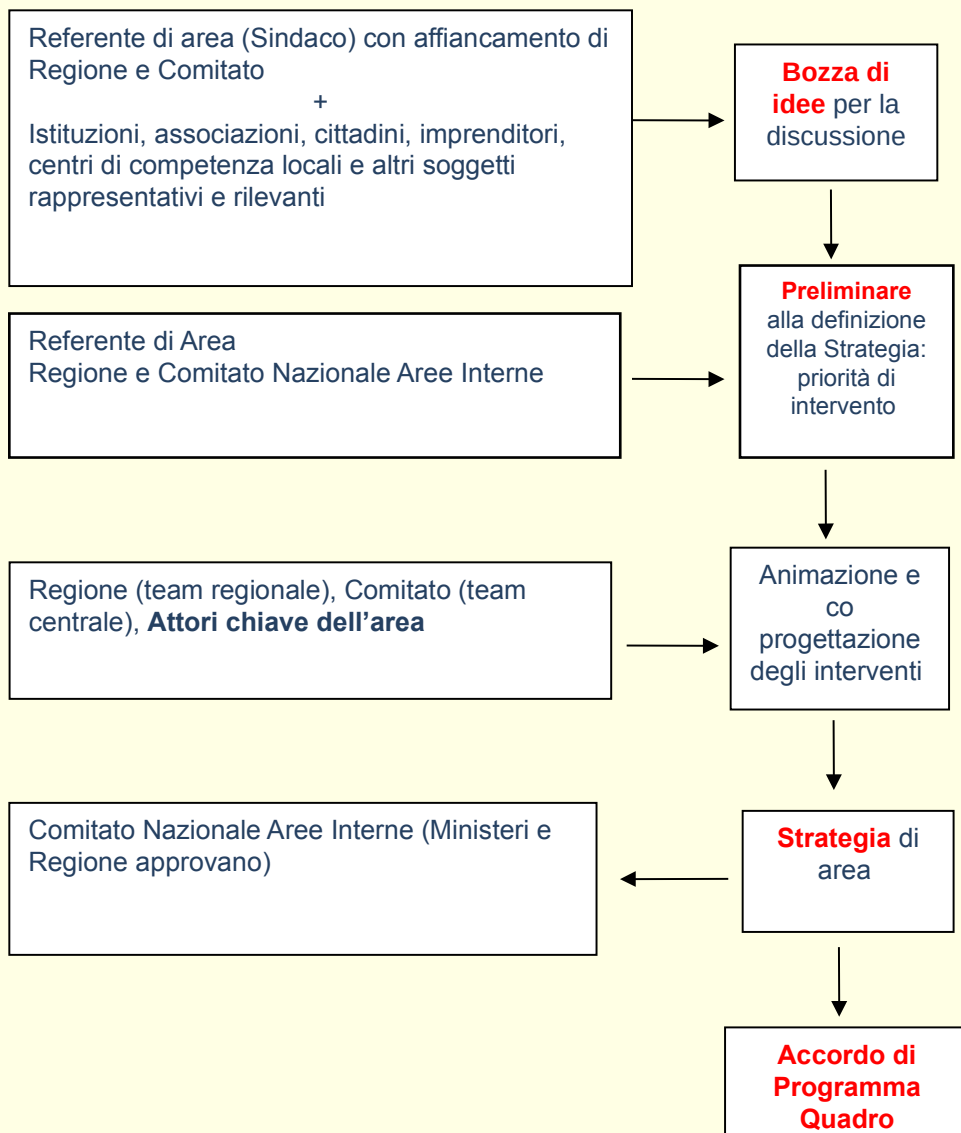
Referente di area (Sindaco) con affiancamento di Regione e Comitato
+
Istituzioni, associazioni, cittadini, imprenditori, centri di competenza locali e altri soggetti rappresentativi e rilevanti

Bozza di idee per la discussione

Referente di Area
Regione e Comitato Nazionale Aree Interne

Preliminare alla definizione della Strategia: priorità di intervento

Regione (team regionale), Comitato (team centrale), Attori chiave dell'area

Animazione e co progettazione degli interventi

Comitato Nazionale Aree Interne (Ministeri e Regione approvano)

Strategia di area

Accordo di Programma Quadro